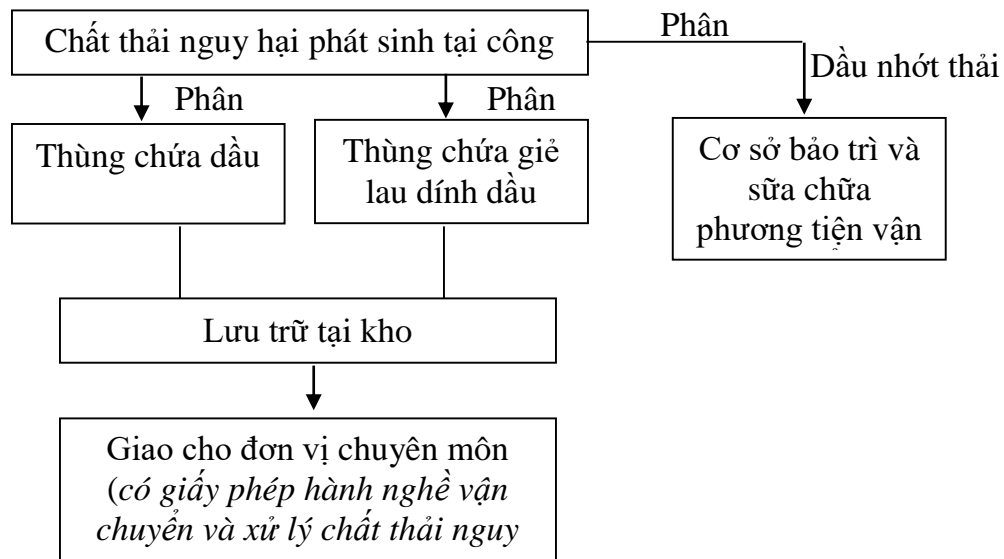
Chất thải nguy hại phát sinh tại công

Phân

Dầu nhớt thải

Phân

Phân

Thùng chứa dầu

Thùng chứa giẻ lau dính dầu

Cơ sở bảo trì và sữa chữa phương tiện vận

Lưu trữ tại kho

Giao cho đơn vị chuyên môn (*có giấy phép hành nghề vận chuyển và xử lý chất thải nguy*